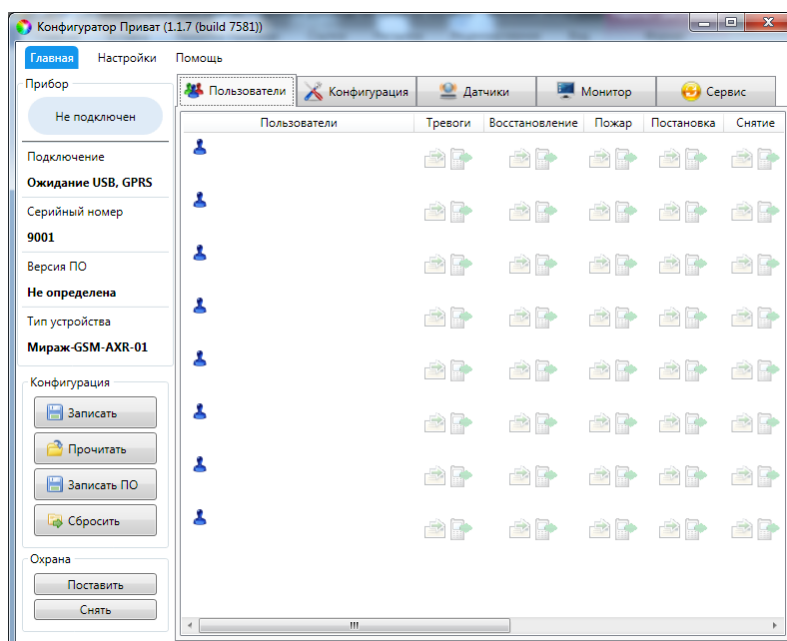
Конфигуратор Приват (1.1.7 (build 7581))

Главная Настройки Помощь

Прибор

Не подключен

Подключение

Ожидание USB, GPRS

Серийный номер

9001

Версия ПО

Не определена

Тип устройства

Мираж-GSM-AXR-01

Конфигурация

Записать

Прочитать

Записать ПО

Сбросить

Охрана

Поставить

Снять

Пользователи Конфигурация Датчики Монитор Сервис

| Пользователи | Тревоги | Восстановление | Пожар | Постановка | Снятие |
|---|---|---|---|---|---|